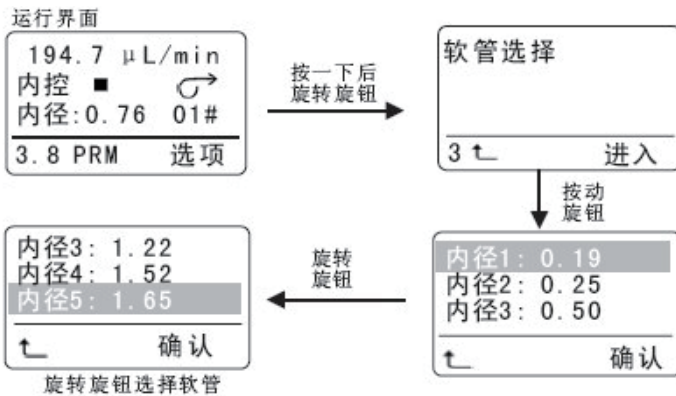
运行界面

194.7 µL/min
内控 ■
内径:0.76 01#
3.8 PRM 选项

按一下后
旋转旋钮

软管选择
3 ⮢ 进入

按动
旋钮

内径1: 0.19
内径2: 0.25
内径3: 0.50
⮢ 确认

旋转
旋钮

内径3: 1.22
内径4: 1.52
内径5: 1.65
⮢ 确认

旋转旋钮选择软管